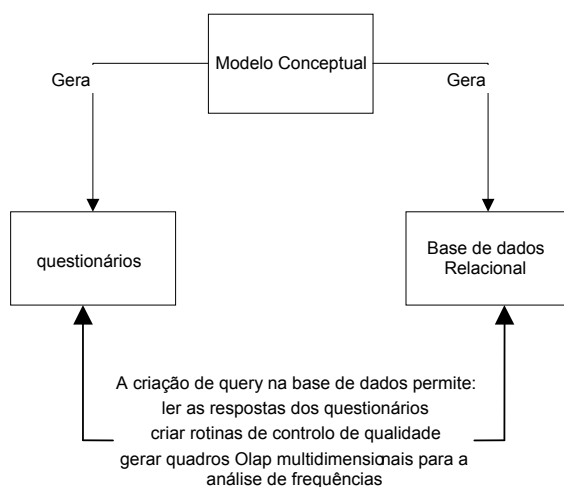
Modelo Conceptual

Gera

Gera

questionários

Base de dados Relacional

A criação de query na base de dados permite:
ler as respostas dos questionários
criar rotinas de controlo de qualidade
gerar quadros Olap multidimensionais para a análise de frequências